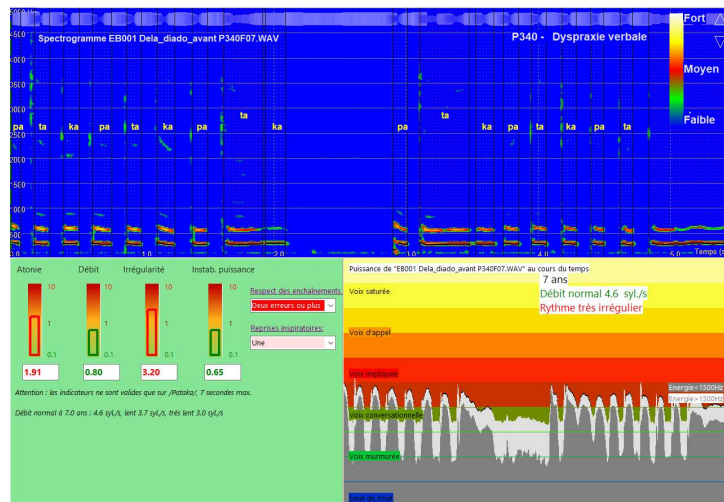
Spectrogramme EB001 Dela_diado_avant P340F07.WAV

P340 - Dyspraxie verbale

Fort

Moyen

Faible

4500
4000
3500
3000
2500
2000
1500
1000
500

pa ta ka pa ta ka pa ta ka pa ta ka pa ta ka pa ta

1.0 2.0 3.0 4.0 5.0 Temps (s)

Atonie

Débit

Irrégularité

Instab. puissance

10
1
0.1

1.91

0.80

3.20

0.65

Respect des enchaînements

Deux erreurs ou plus

Reprises inspiratoires:

Une

Attention : les indicateurs ne sont valides que sur /Pataka/, 7 secondes max.

Débit normal à 7.0 ans : 4.6 syl./s, lent 3.7 syl./s, très lent 3.0 syl./s

Puissance de "EB001 Dela_diado_avant P340F07.WAV" au cours du temps

7 ans

Débit normal 4.6 syl./s

Rythme très irrégulier

Voix saturée

Voix d'appel

Voix impliquée

Voix conversationnelle

Voix murmurée

Seuil de bruit

Energie<1500Hz

Energie>1500Hz